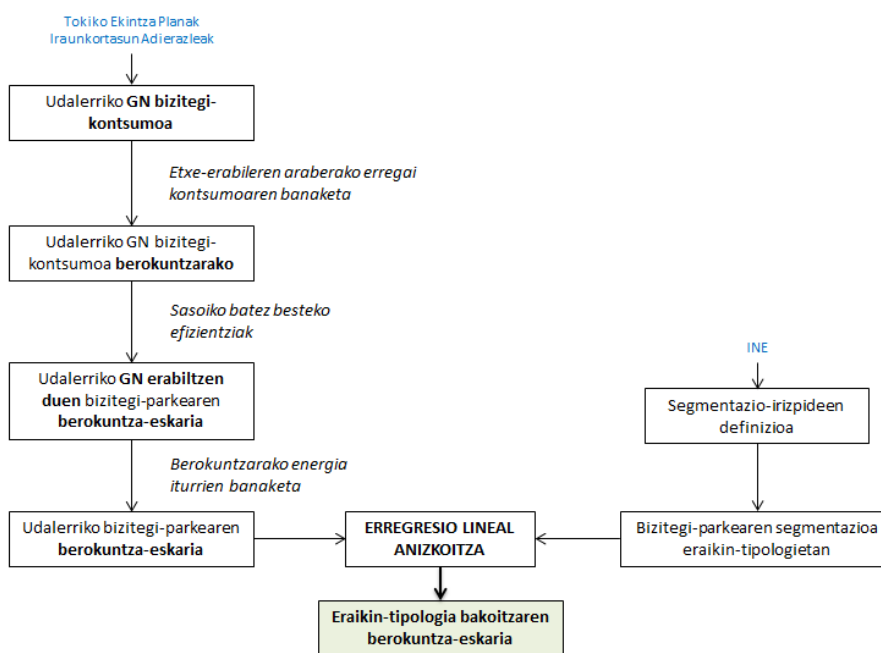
Tokiko Ekintza Planak
Iraunkortasun Adierazleak

Udalerriko **GN bizitegi-kontsumoa**

*Etxe-erabileren araberako erregai kontsumoaren banaketa*

Udalerriko GN bizitegi-kontsumoa **berokuntzarako**

*Sasoiko batez besteko efizientziak*

Udalerriko **GN erabiltzen duen** bizitegi-parkearen **berokuntza-eskaria**

*Berokuntzarako energia iturrien banaketa*

Udalerriko bizitegi-parkearen **berokuntza-eskaria**

INE

Segmentazio-irizpideen definizioa

Bizitegi-parkearen segmentazioa eraikin-tipologietan

**ERREGRESIO LINEAL ANIZKOITZA**

**Eraikin-tipologia bakoitzaren berokuntza-eskaria**